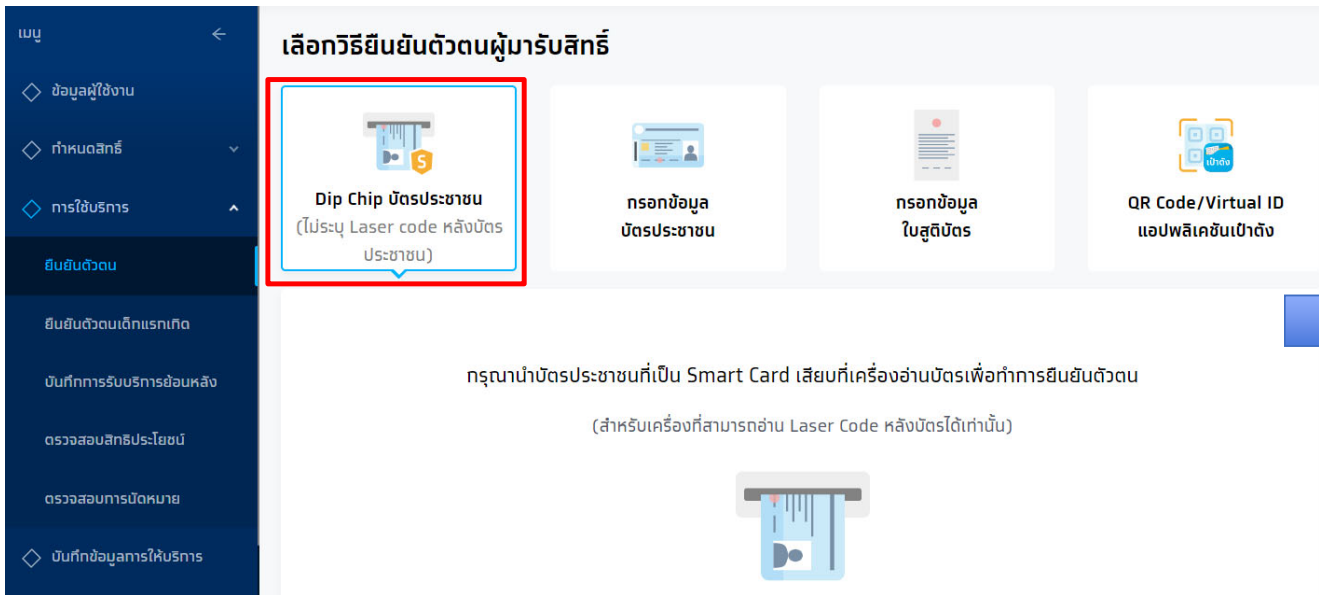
เมนู

ข้อมูลผู้ใช้งาน

กำหนดสิทธิ์

การใช้บริการ

ยืนยันตัวตน

ยืนยันตัวตนเด็กแรกเกิด

บันทึกการรับบริการย้อนหลัง

ตรวจสอบสิทธิประโยชน์

ตรวจสอบการนัดหมาย

บันทึกข้อมูลการให้บริการ

เลือกวิธียืนยันตัวตนผู้มารับสิทธิ์

Dip Chip บัตรประชาชน
(ไม่ระบุ Laser code หลังบัตรประชาชน)

กรอกข้อมูล
บัตรประชาชน

กรอกข้อมูล
ใบสูติบัตร

เป๋าตัง
QR Code/Virtual ID
แอปพลิเคชันเป๋าตัง

กรุณานำบัตรประชาชนที่เป็น Smart Card เสียบที่เครื่องอ่านบัตรเพื่อทำการยืนยันตัวตน

(สำหรับเครื่องที่สามารถอ่าน Laser Code หลังบัตรได้เท่านั้น)